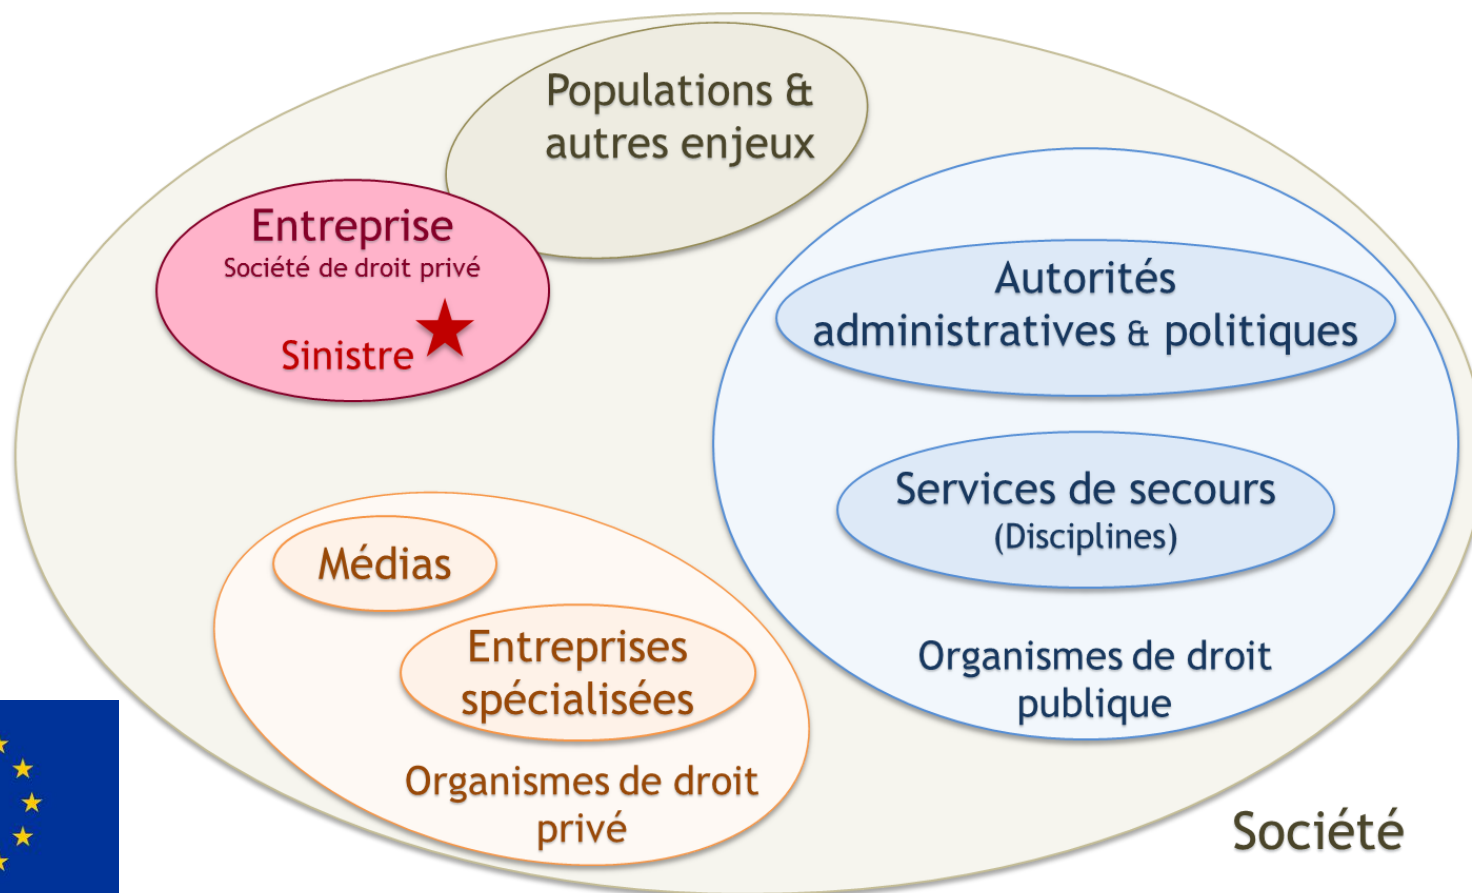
Populations & autres enjeux

Entreprise
Société de droit privé
Sinistre

Autorités administratives & politiques

Services de secours
(Disciplines)

Organismes de droit publique

Médias

Entreprises spécialisées

Organismes de droit privé

Société